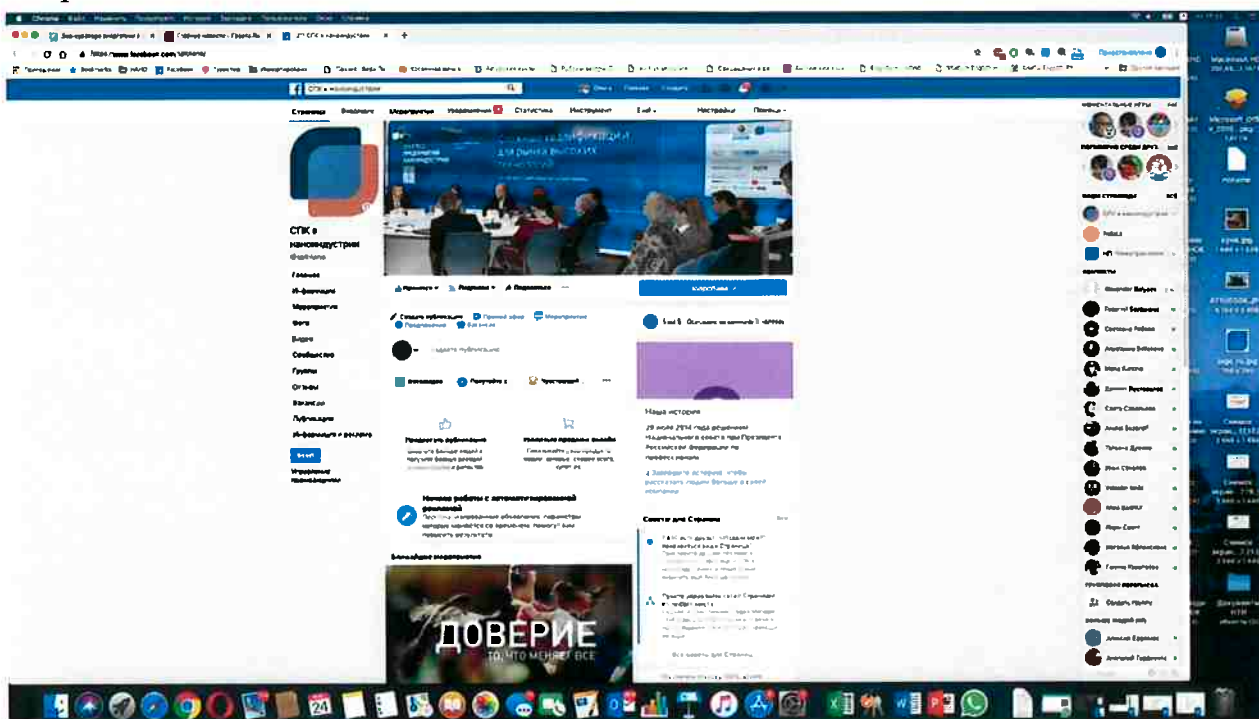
Chrome

https://www.facebook.com/

СПК в наноиндустрии

Страница  Входящие  Уведомления  Статистика  Инструменты  Ещё  Настройки  Помощь

СПК в наноиндустрии

Главная
Информация
Мероприятия
Фото
Видео
Сообщество
Группы
Отзывы
Вакансии
Публикации
Информация о рекламе

Наша история

29 июля 2014 года решением Национального совета при Президенте Российской Федерации по профессиональным квалификациям

Советы для Страницы

Ближайшие мероприятия

ДОВЕРИЕ
ТО, ЧТО МЕНЯЕТ ВСЁ

Начало работы с автоматическими ответами

Фото/видео  Отметить друзей

Опубликовать

Ваши Страницы